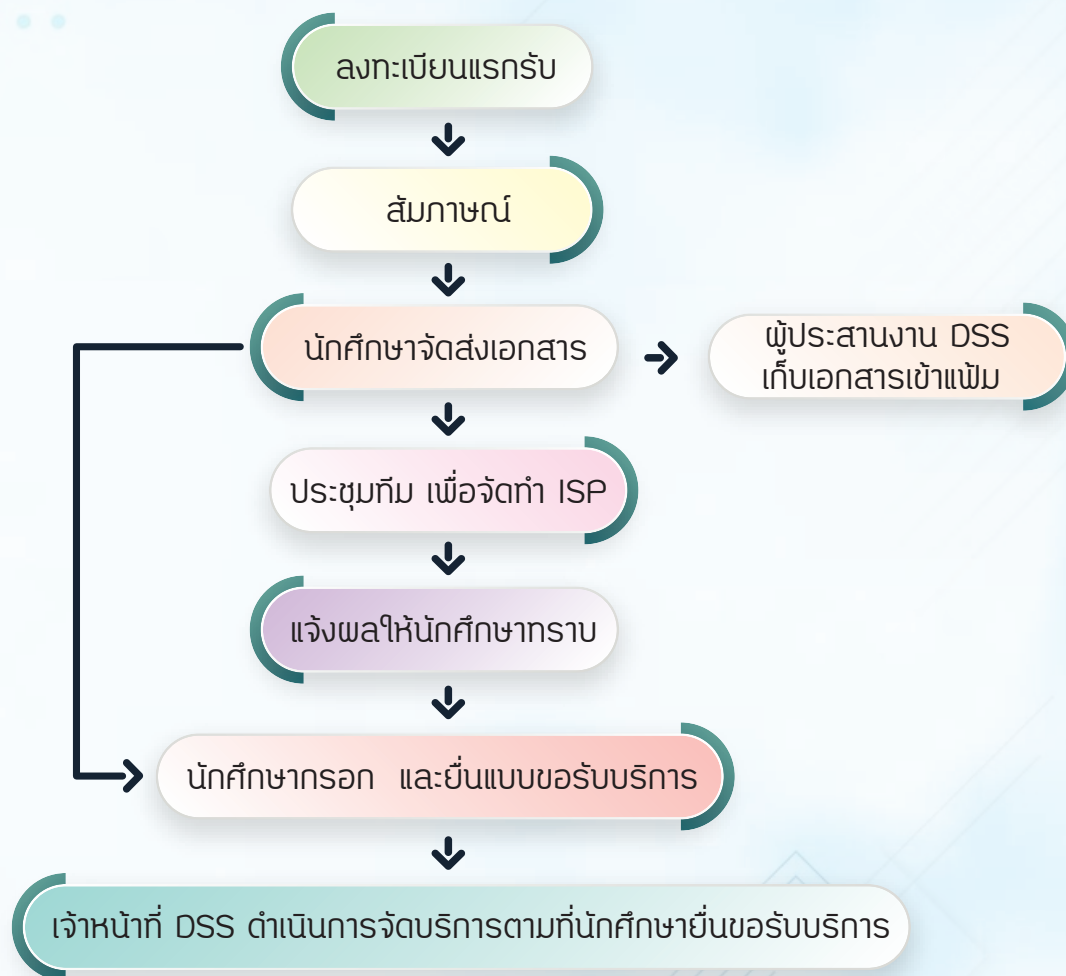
ลงทะเบียนแรกรับ

สัมภาษณ์

นักศึกษาจัดส่งเอกสาร

ผู้ประสานงาน DSS เก็บเอกสารเข้าแฟ้ม

ประชุมทีม เพื่อจัดทำ ISP

แจ้งผลให้นักศึกษาทราบ

นักศึกษากรอก และยื่นแบบขอรับบริการ

เจ้าหน้าที่ DSS ดำเนินการจัดบริการตามที่นักศึกษายื่นขอรับบริการ